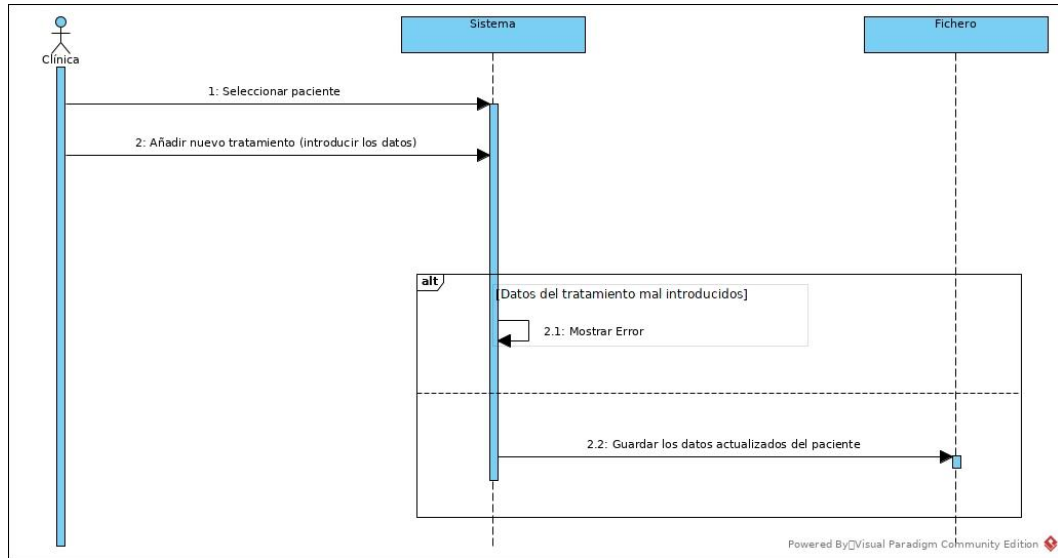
Clínica

Sistema

Fichero

1: Seleccionar paciente

2: Añadir nuevo tratamiento (introducir los datos)

alt

[Datos del tratamiento mal introducidos]

2.1: Mostrar Error

2.2: Guardar los datos actualizados del paciente

Powered By□Visual Paradigm Community Edition